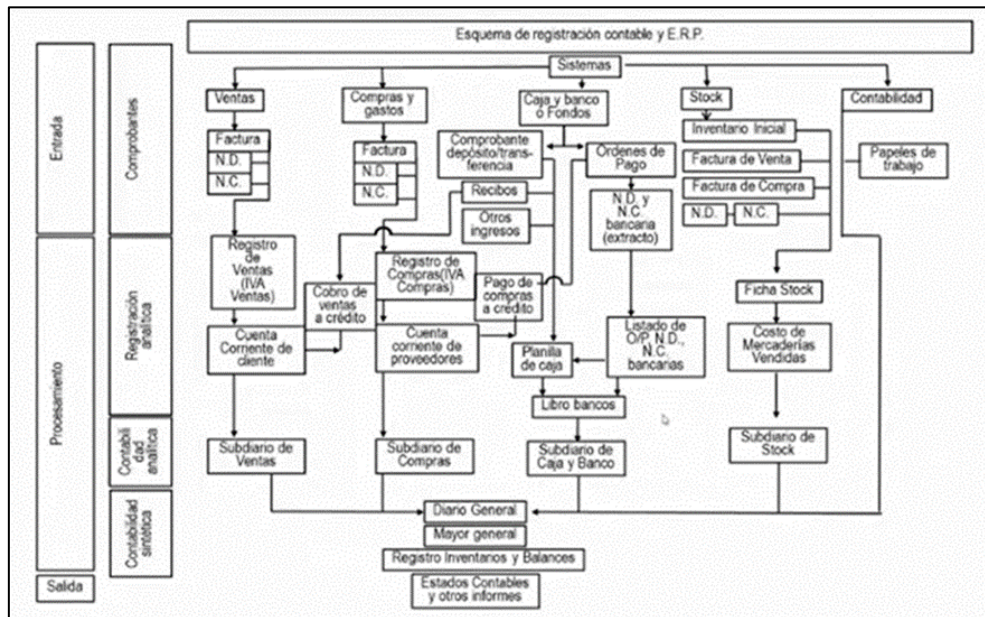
Entrada

Procesamiento

Salida

Comprobantes

Registración analítica

Contabilidad analítica

Contabilidad sintética

Esquema de registración contable y E.R.P.

Sistemas

Ventas

Factura

N.D.

N.C.

Registro de Ventas (IVA Ventas)

Cobro de ventas a crédito

Cuenta Corriente de cliente

Subdiario de Ventas

Compras y gastos

Factura

N.D.

N.C.

Registro de Compras(IVA Compras)

Pago de compras a crédito

Cuenta corriente de proveedores

Subdiario de Compras

Caja y banco o Fondos

Comprobante depósito/transferencia

Recibos

Otros ingresos

Ordenes de Pago

N.D. y N.C. bancaria (extracto)

Listado de O/P, N.D., N.C. bancarias

Planilla de caja

Libro bancos

Subdiario de Caja y Banco

Stock

Inventario Inicial

Factura de Venta

Factura de Compra

N.D.

N.C.

Ficha Stock

Costo de Mercaderías Vendidas

Subdiario de Stock

Contabilidad

Papeles de trabajo

Diario General

Mayor general

Registro Inventarios y Balances

Estados Contables y otros informes